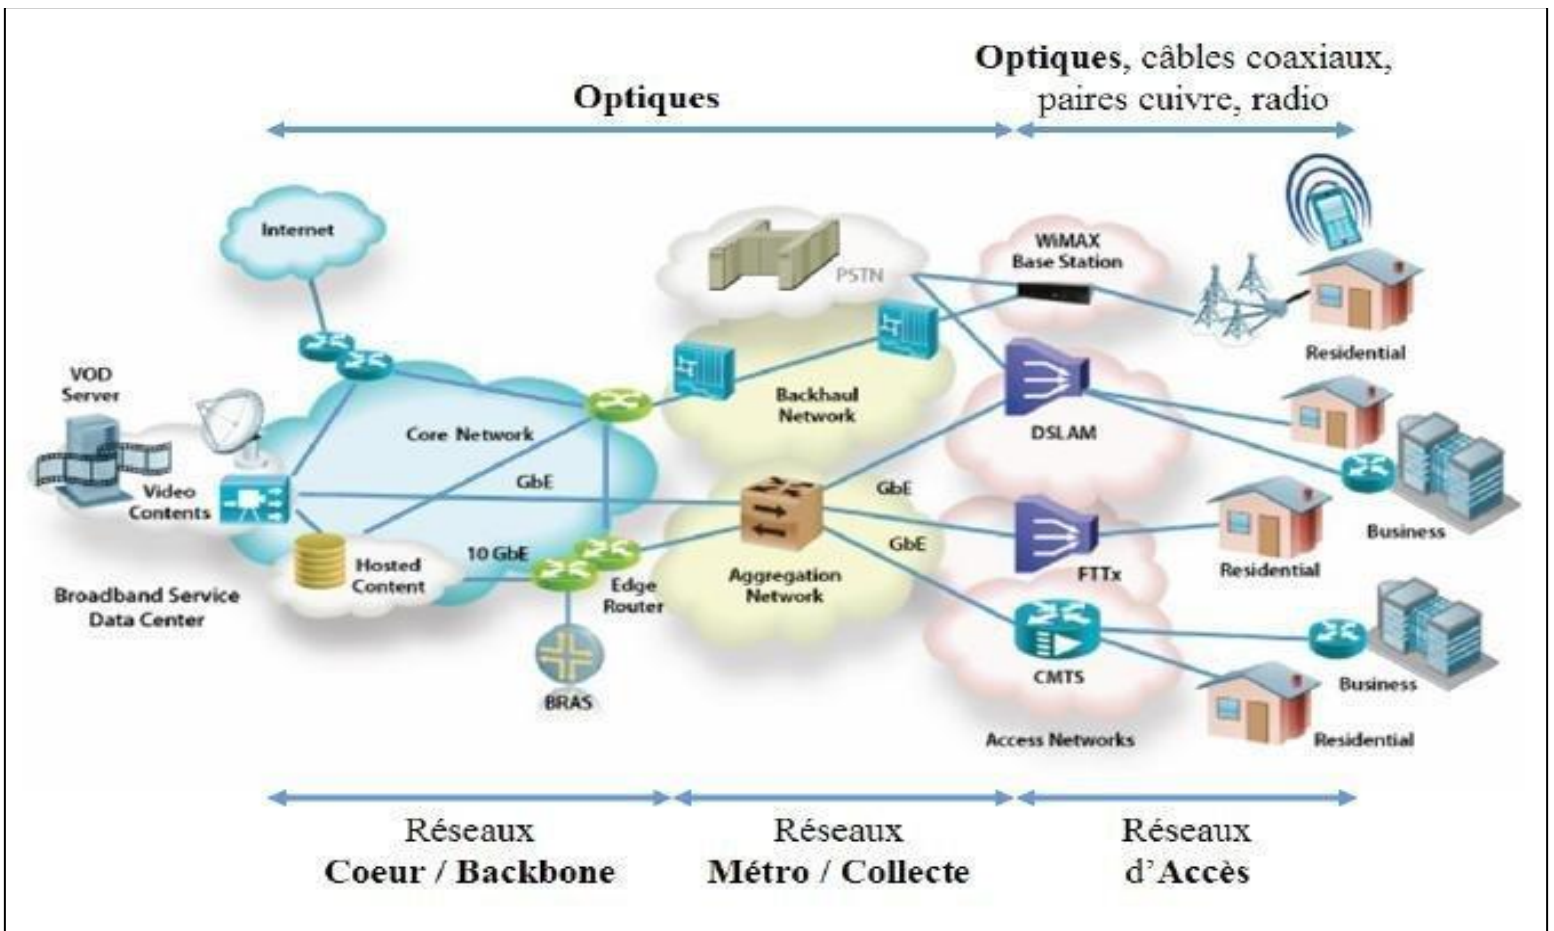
Optiques

Optiques, câbles coaxiaux, paires cuivre, radio

Internet

VOD Server

Video Contents

Core Network

GbE

Hosted Content

10 GbE

Broadband Service Data Center

Edge Router

BRAS

PSTN

Backhaul Network

Aggregation Network

GbE

GbE

WiMAX Base Station

DSLAM

FTTx

CMTS

Access Networks

Residential

Business

Residential

Business

Residential

Réseaux
Coeur / Backbone

Réseaux
Métro / Collecte

Réseaux
d'Accès